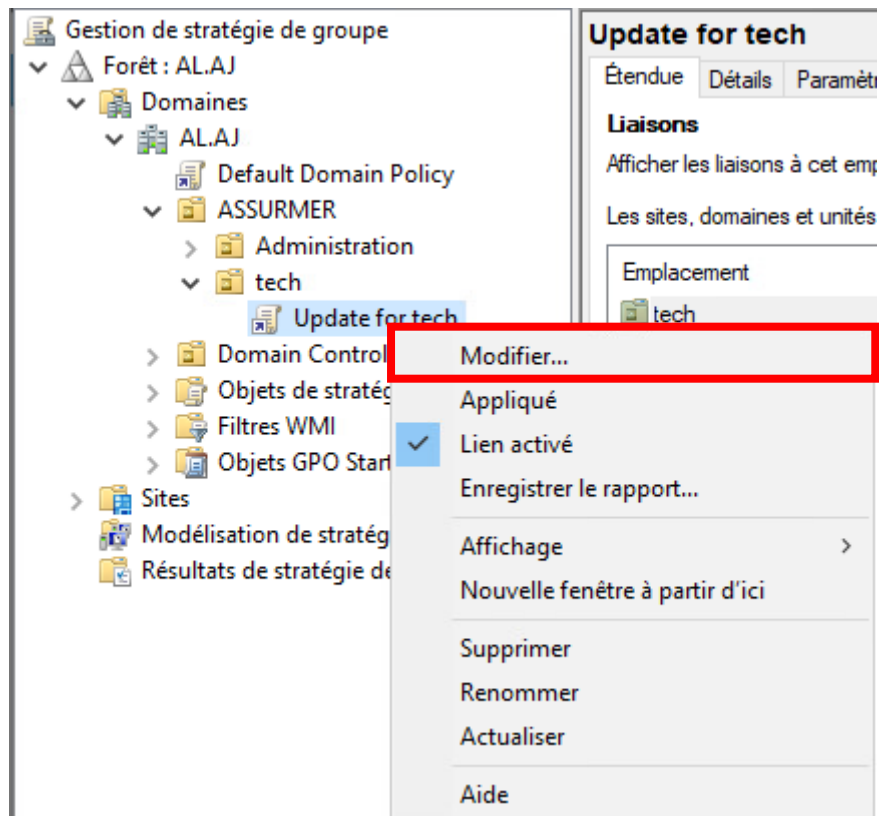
Gestion de stratégie de groupe
Forêt : AL.AJ
Domaines
AL.AJ
Default Domain Policy
ASSURMER
Administration
tech
Update for tech
Domain Control
Objets de stratég
Filtres WMI
Objets GPO Start
Sites
Modélisation de stratég
Résultats de stratégie de

Update for tech
Étendue
Détails
Paramètr
Liaisons
Afficher les liaisons à cet emp
Les sites, domaines et unités
Emplacement
tech

Modifier...
Appliqué
Lien activé
Enregistrer le rapport...
Affichage
Nouvelle fenêtre à partir d'ici
Supprimer
Renommer
Actualiser
Aide